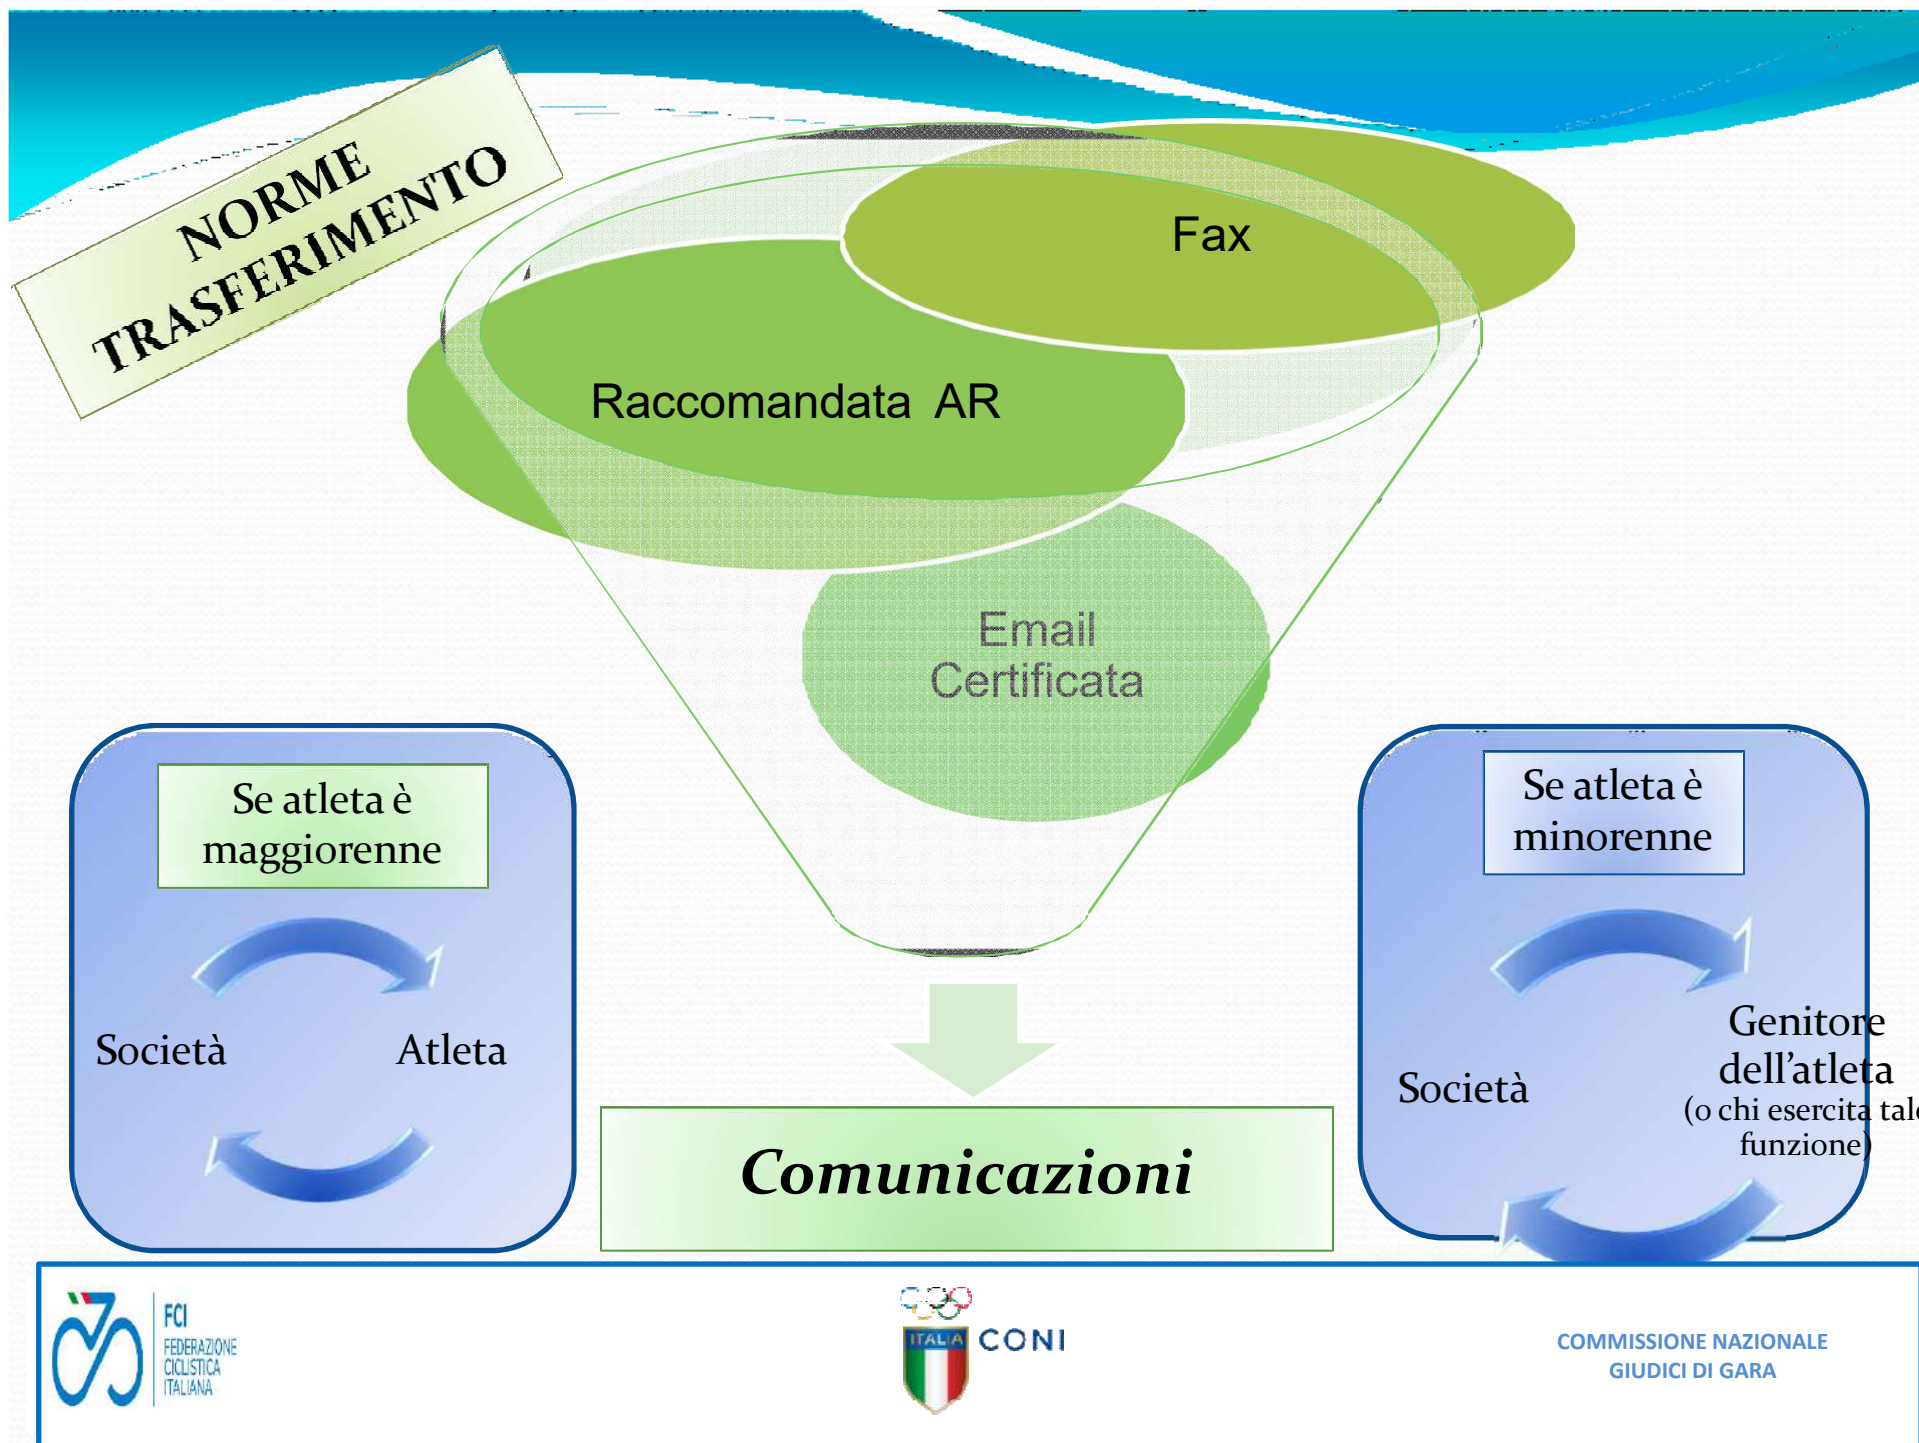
NORME TRASFERIMENTO

Fax

Raccomandata AR

Email Certificata

Se atleta è maggiorenne

Società

Atleta

Comunicazioni

Se atleta è minorenne

Società

Genitore dell'atleta (o chi esercita tal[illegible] funzione)

FCI FEDERAZIONE CICLISTICA ITALIANA

ITALIA CONI

COMMISSIONE NAZIONALE GIUDICI DI GARA